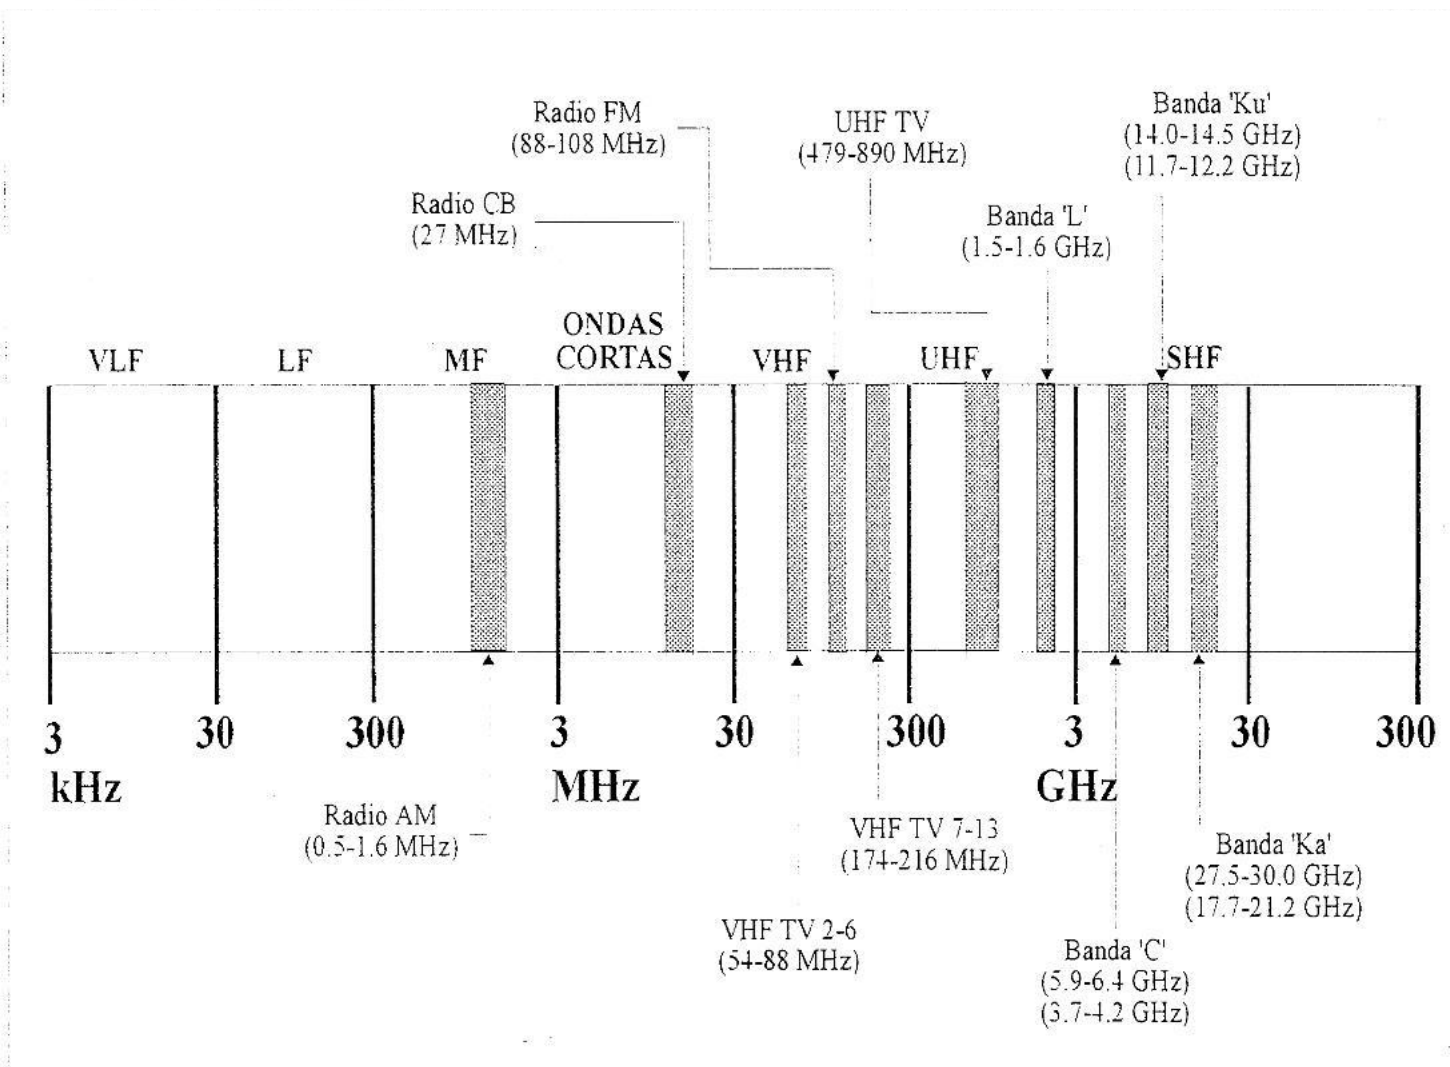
Radio FM
(88-108 MHz)

UHF TV
(479-890 MHz)

Banda 'Ku'
(14.0-14.5 GHz)
(11.7-12.2 GHz)

Radio CB
(27 MHz)

Banda 'L'
(1.5-1.6 GHz)

VLF LF MF ONDAS CORTAS VHF UHF SHF

3 kHz 30 300 3 MHz 30 300 3 GHz 30 300

Radio AM
(0.5-1.6 MHz)

VHF TV 7-13
(174-216 MHz)

Banda 'Ka'
(27.5-30.0 GHz)
(17.7-21.2 GHz)

VHF TV 2-6
(54-88 MHz)

Banda 'C'
(5.9-6.4 GHz)
(3.7-4.2 GHz)